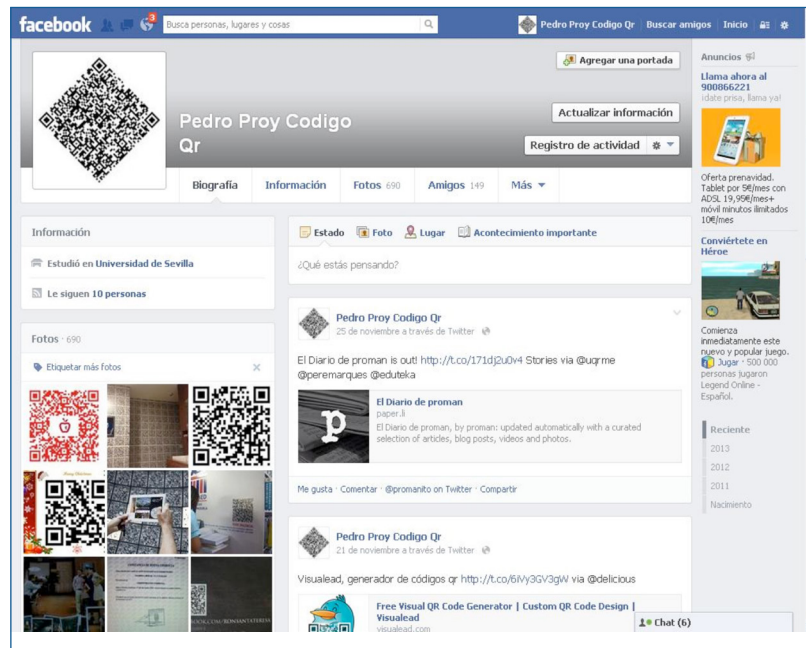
facebook 3 Busca personas, lugares y cosas Pedro Proy Codigo Qr Buscar amigos Inicio

Agregar una portada

Pedro Proy Codigo Qr

Actualizar información

Registro de actividad

Biografía Información Fotos 690 Amigos 149 Más

Anuncios

Llama ahora al 900866221
¡date prisa, llama ya!

Oferta prenavidad. Tablet por 5€/mes con ADSL 19,95€/mes+ móvil minutos limitados 10€/mes

Conviértete en Héroe

Comienza inmediatamente este nuevo y popular juego. Jugar · 500 000 personas jugaron Legend Online - Español.

Reciente
2013
2012
2011
Nacimiento

Información

Estudió en Universidad de Sevilla

Le siguen 10 personas

Fotos · 690

Etiquetar más fotos

Estado Foto Lugar Acontecimiento importante

¿Qué estás pensando?

Pedro Proy Codigo Qr
25 de noviembre a través de Twitter

El Diario de proman is out! http://t.co/171dj2u0v4 Stories via @uqrme @peremarques @eduteka

El Diario de proman
paper.li
El Diario de proman, by proman: updated automatically with a curated selection of articles, blog posts, videos and photos.

Me gusta · Comentar · @promanito on Twitter · Compartir

Pedro Proy Codigo Qr
21 de noviembre a través de Twitter

Visualead, generador de códigos qr http://t.co/6IVy3GV3gW via @delicious

Free Visual QR Code Generator | Custom QR Code Design | Visualead
visualead.com

Chat (6)